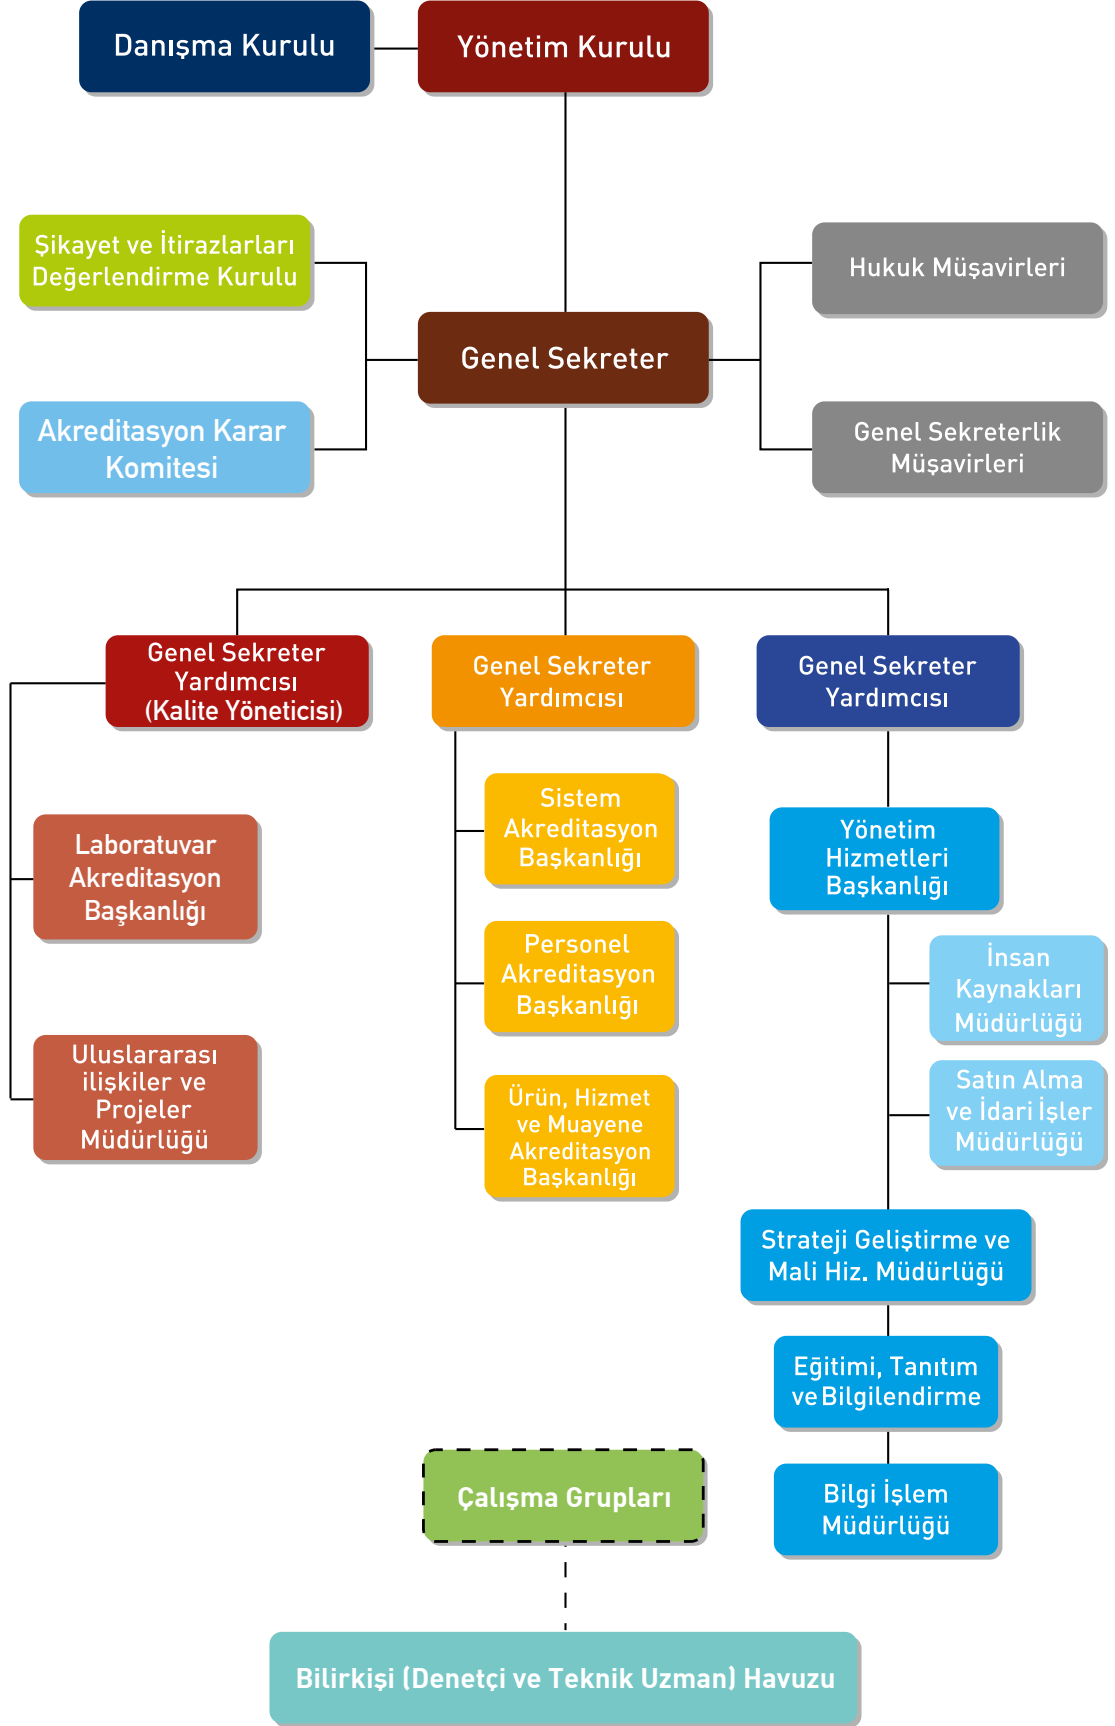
Danışma Kurulu

Yönetim Kurulu

Şikayet ve İtirazları Değerlendirme Kurulu

Genel Sekreter

Hukuk Müşavirleri

Akreditasyon Karar Komitesi

Genel Sekreterlik Müşavirleri

Genel Sekreter Yardımcısı (Kalite Yöneticisi)

Genel Sekreter Yardımcısı

Genel Sekreter Yardımcısı

Sistem Akreditasyon Başkanlığı

Yönetim Hizmetleri Başkanlığı

Laboratuvar Akreditasyon Başkanlığı

Personel Akreditasyon Başkanlığı

İnsan Kaynakları Müdürlüğü

Uluslararası ilişkiler ve Projeler Müdürlüğü

Ürün, Hizmet ve Muayene Akreditasyon Başkanlığı

Satın Alma ve İdari İşler Müdürlüğü

Strateji Geliştirme ve Mali Hiz. Müdürlüğü

Eğitimi, Tanıtım ve Bilgilendirme

Çalışma Grupları

Bilgi İşlem Müdürlüğü

Bilirkişi (Denetçi ve Teknik Uzman) Havuzu